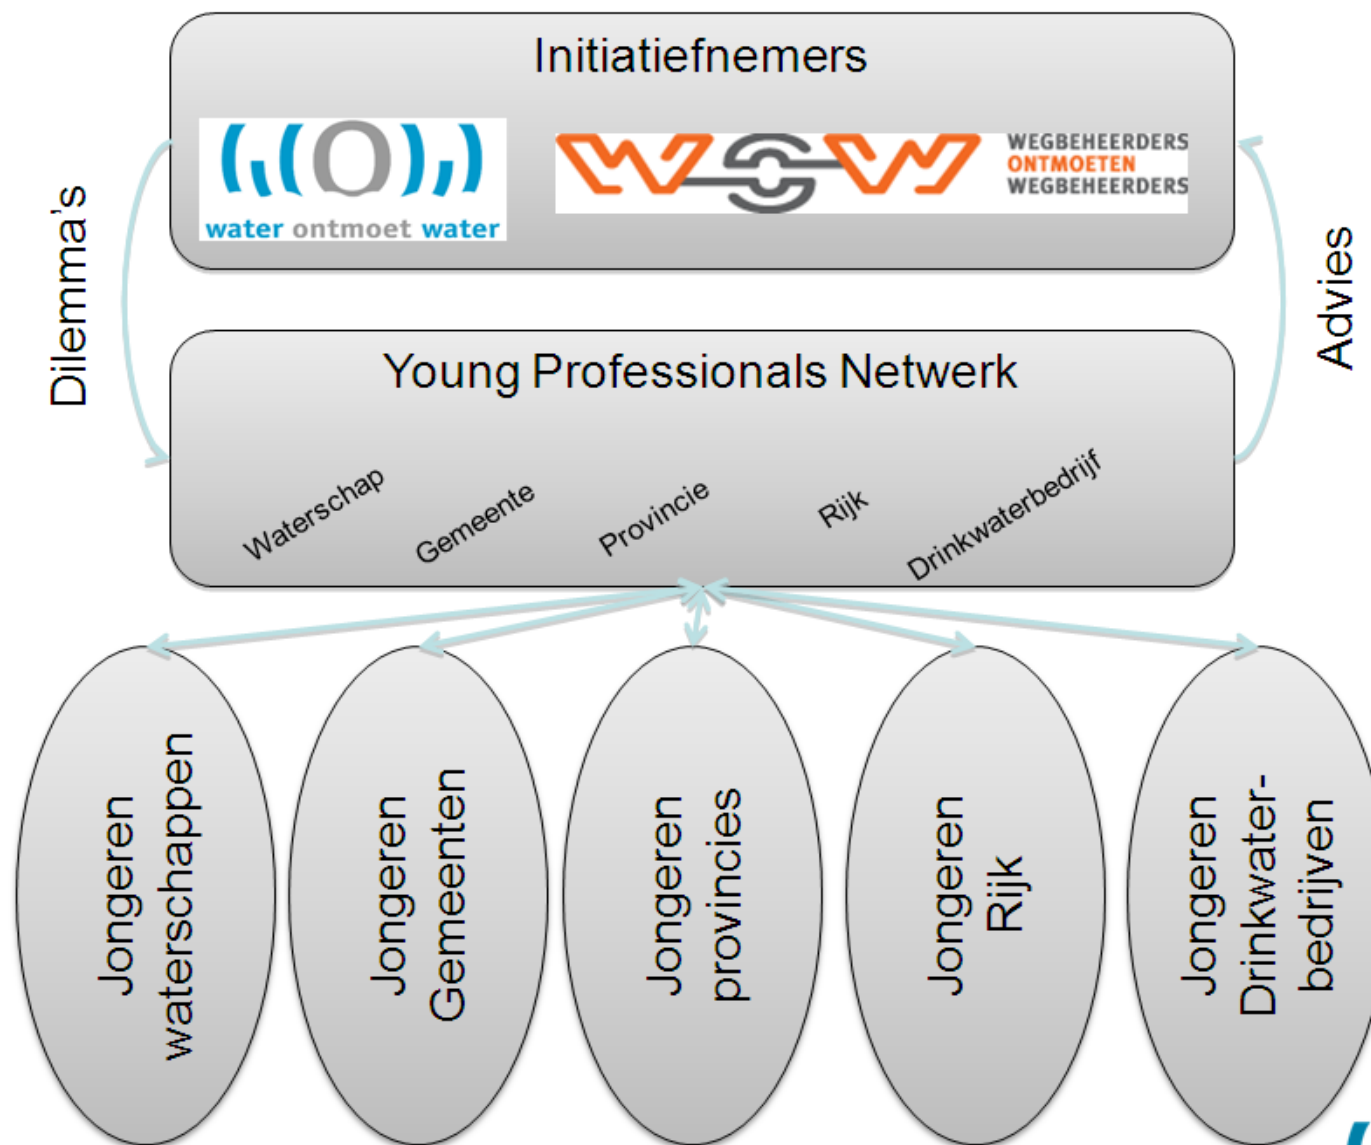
Initiatiefnemers

water ontmoet water

WEGBEHEERDERS ONTMOETEN WEGBEHEERDERS

Dilemma's

Advies

Young Professionals Netwerk

Waterschap

Gemeente

Provincie

Rijk

Drinkwaterbedrijf

Jongeren waterschappen

Jongeren Gemeenten

Jongeren provincies

Jongeren Rijk

Jongeren Drinkwater-bedrijven